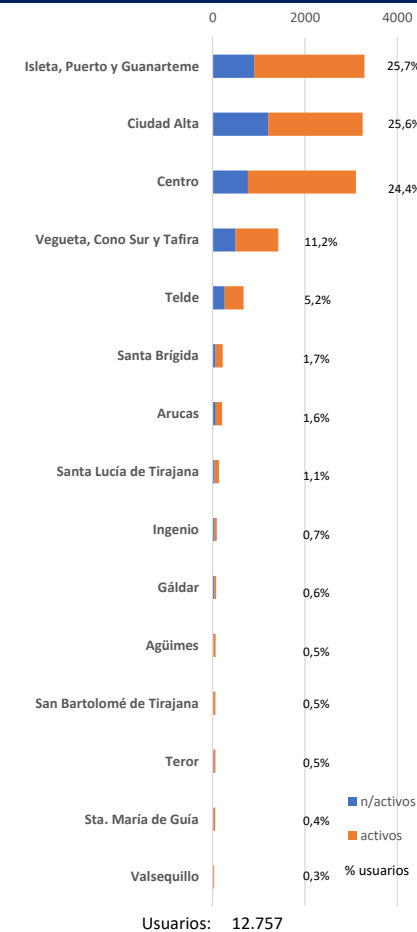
0 2000 4000

Isleta, Puerto y Guanarteme 25,7%

Ciudad Alta 25,6%

Centro 24,4%

Vegueta, Cono Sur y Tafira 11,2%

Telde 5,2%

Santa Brígida 1,7%

Arucas 1,6%

Santa Lucía de Tirajana 1,1%

Ingenio 0,7%

Gáldar 0,6%

Agüimes 0,5%

San Bartolomé de Tirajana 0,5%

Teror 0,5%

Sta. María de Guía 0,4%

Valsequillo 0,3%

n/activos
activos
% usuarios

Usuarios: 12.757